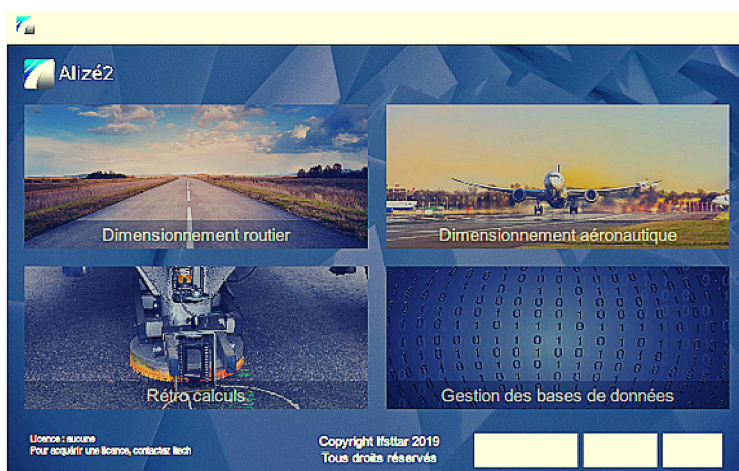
Alizé2

Dimensionnement routier

Dimensionnement aéronautique

Rétro calculs

Gestion des bases de données

Licence : aucune
Pour acquérir une licence, contactez Itech

Copyright Ifsttar 2019
Tous droits réservés